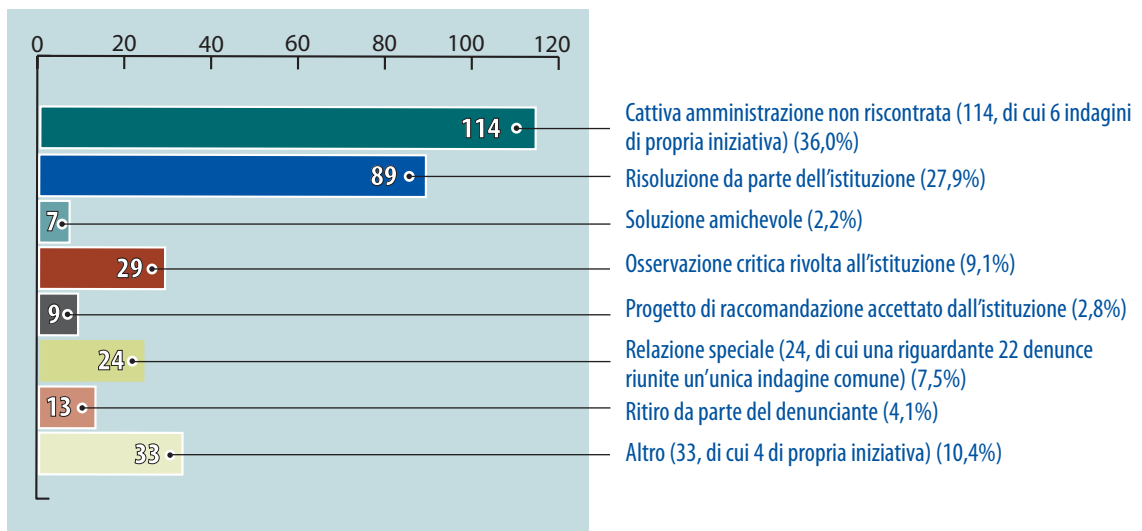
0 20 40 60 80 100 120

114 Cattiva amministrazione non riscontrata (114, di cui 6 indagini di propria iniziativa) (36,0%)

89 Risoluzione da parte dell'istituzione (27,9%)

7 Soluzione amichevole (2,2%)

29 Osservazione critica rivolta all'istituzione (9,1%)

9 Progetto di raccomandazione accettato dall'istituzione (2,8%)

24 Relazione speciale (24, di cui una riguardante 22 denunce riunite un'unica indagine comune) (7,5%)

13 Ritiro da parte del denunciante (4,1%)

33 Altro (33, di cui 4 di propria iniziativa) (10,4%)